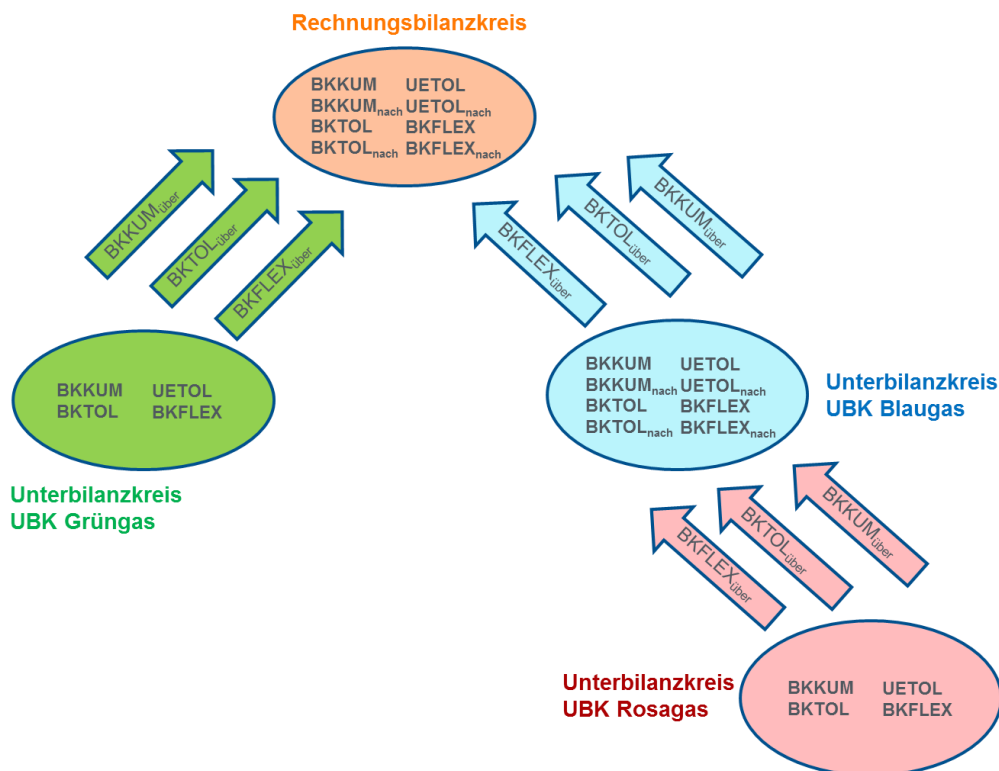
Rechnungsbilanzkreis

BKKUM UETOL
$BKKUM_{nach}$ $UETOL_{nach}$
BKTOL BKFLEX
$BKTOL_{nach}$ $BKFLEX_{nach}$

$BKKUM_{über}$
$BKTOL_{über}$
$BKFLEX_{über}$

$BKFLEX_{über}$
$BKTOL_{über}$
$BKKUM_{über}$

BKKUM UETOL
BKTOL BKFLEX

Unterbilanzkreis
UBK Grüngas

BKKUM UETOL
$BKKUM_{nach}$ $UETOL_{nach}$
BKTOL BKFLEX
$BKTOL_{nach}$ $BKFLEX_{nach}$

Unterbilanzkreis
UBK Blaugas

$BKFLEX_{über}$
$BKTOL_{über}$
$BKKUM_{über}$

Unterbilanzkreis
UBK Rosagas

BKKUM UETOL
BKTOL BKFLEX